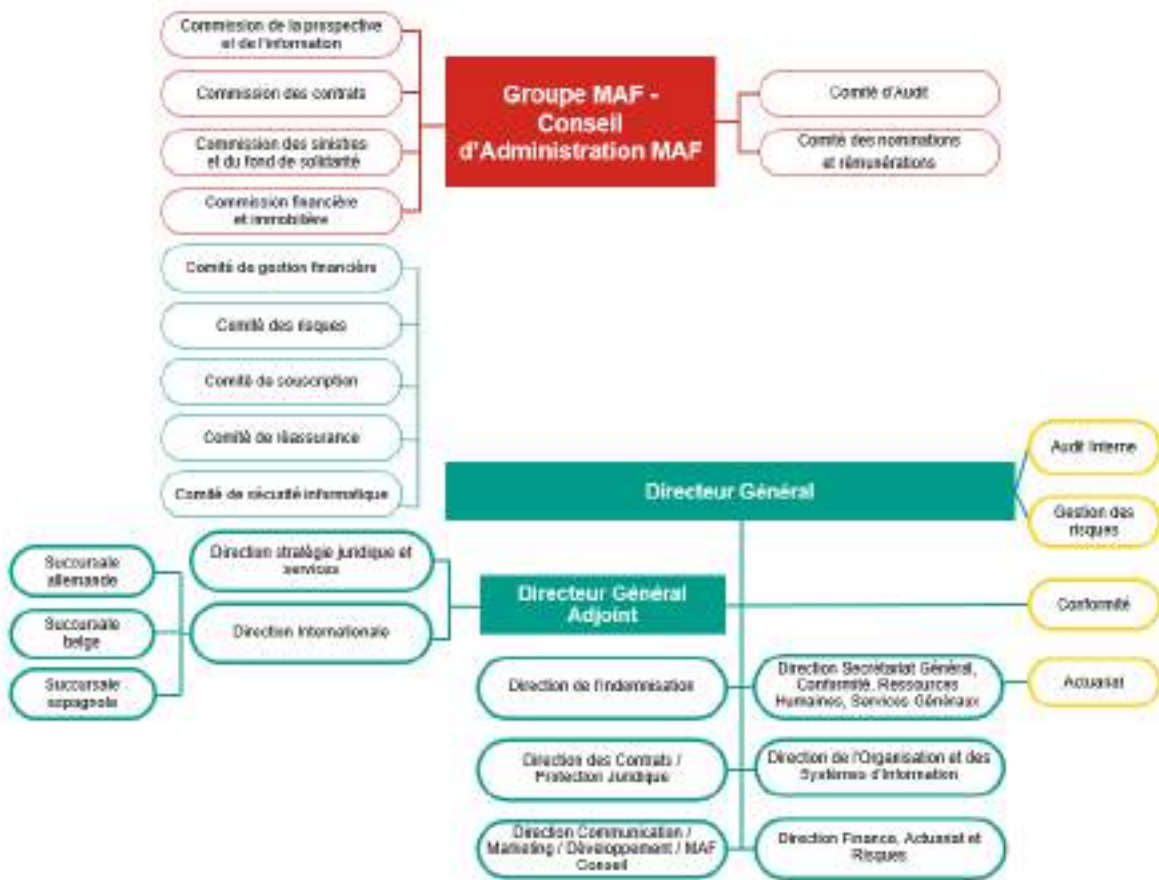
Commission de la prospective et de l'information

Commission des contrats

Commission des sinistres et du fond de solidarité

Commission financière et immobilière

Groupe MAF - Conseil d'Administration MAF

Comité d'Audit

Comité des nominations et rémunérations

Comité de gestion financière

Comité des risques

Comité de souscription

Comité de réassurance

Comité de sécurité informatique

Directeur Général

Audit interne

Gestion des risques

Succursale allemande

Succursale belge

Succursale espagnole

Direction stratégie juridique et services

Direction internationale

Directeur Général Adjoint

Conformité

Direction de l'indemnisation

Direction Secrétariat Général, Conformité, Ressources Humaines, Services Généraux

Actuariat

Direction des Contrats / Protection Juridique

Direction de l'Organisation et des Systèmes d'Information

Direction Communication / Marketing / Développement / MAF Conseil

Direction Finance, Actuariat et Risques